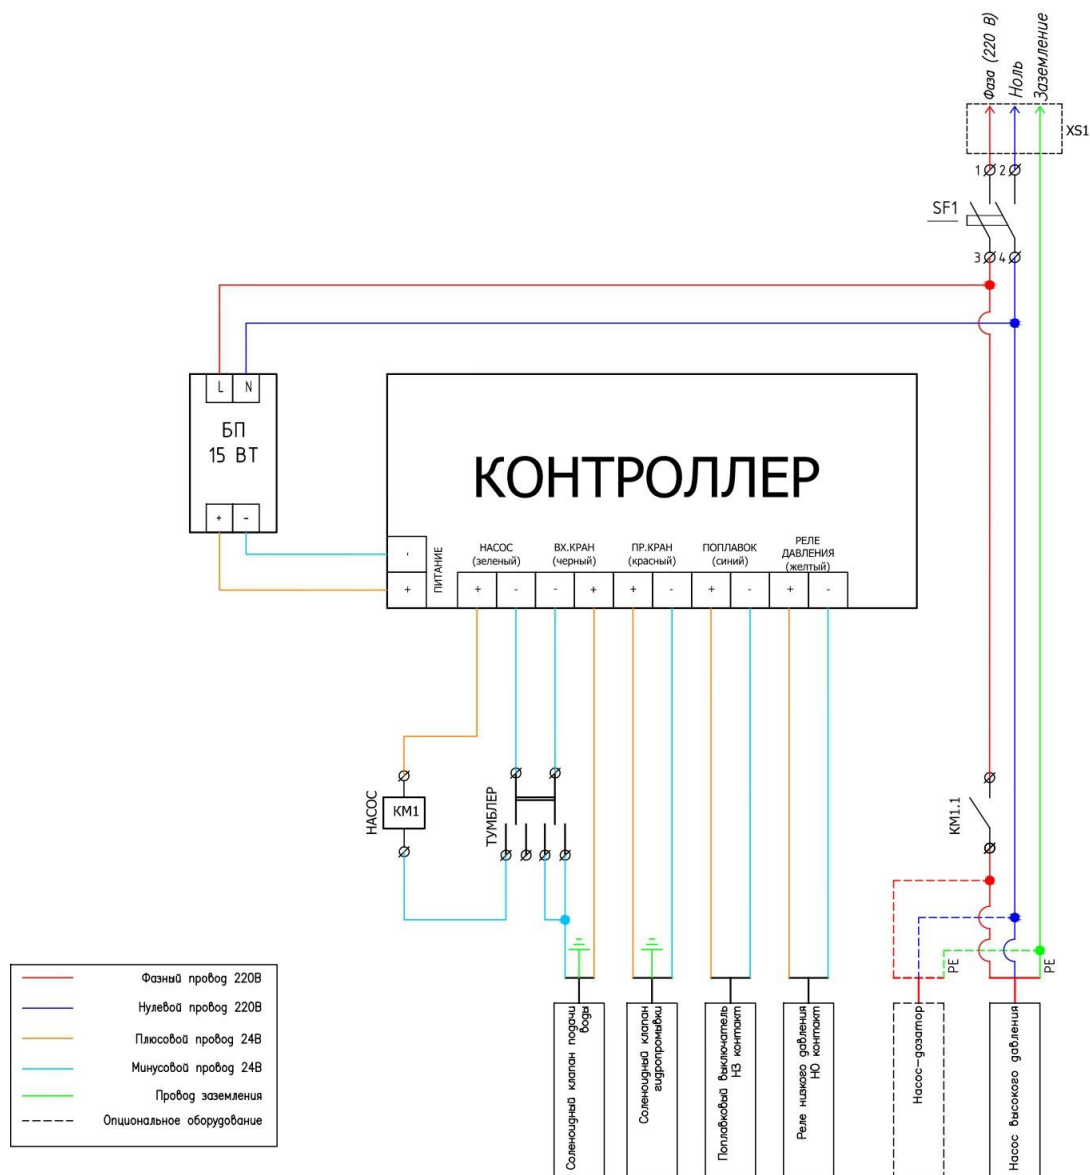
Фаза (220 В)
Ноль
Заземление
XS1
1 2
SF1
3 4
L N
БП
15 ВТ
+ -
КОНТРОЛЛЕР
ПИТАНИЕ
- +
НАСОС (зеленый)
+ -
ВХ.КРАН (черный)
- +
ПР.КРАН (красный)
+ -
ПОПЛАВОК (синий)
+ -
РЕЛЕ ДАВЛЕНИЯ (желтый)
+ -
НАСОС
КМ1
ТУМБЛЕР
КМ1.1
PE
PE
Соленоидный клапан подачи воды
Соленоидный клапан гидропромывки
Поплавковый выключатель НЗ контакт
Реле низкого давления НО контакт
Насос-дозатор
Насос высокого давления

| | |
|---|---|
| | Фазный провод 220В |
| | Нулевой провод 220В |
| | Плюсовой провод 24В |
| | Минусовой провод 24В |
| | Провод заземления |
| | Опциональное оборудование |